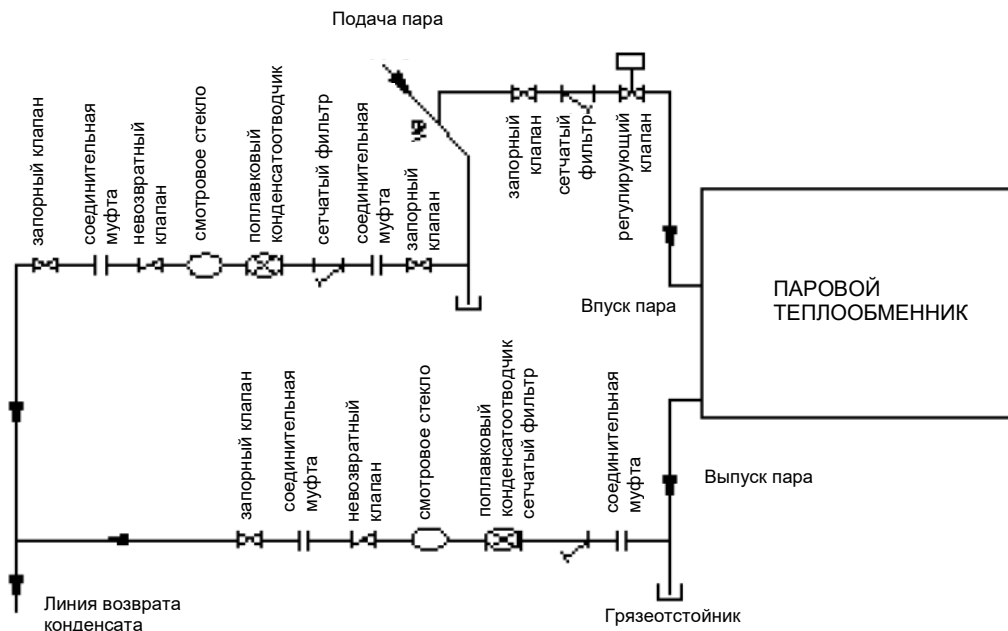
Подача пара

запорный клапан
соединительная муфта
невозвратный клапан
смотровое стекло
поплавковый конденсатоотводчик
сетчатый фильтр
соединительная муфта
запорный клапан

запорный клапан
сетчатый фильтр
регулирующий клапан

Впуск пара

ПАРОВОЙ ТЕПЛООБМЕННИК

запорный клапан
соединительная муфта
невозвратный клапан
смотровое стекло
поплавковый конденсатоотводчик
сетчатый фильтр
соединительная муфта

Выпуск пара

Линия возврата конденсата

Грязеотстойник